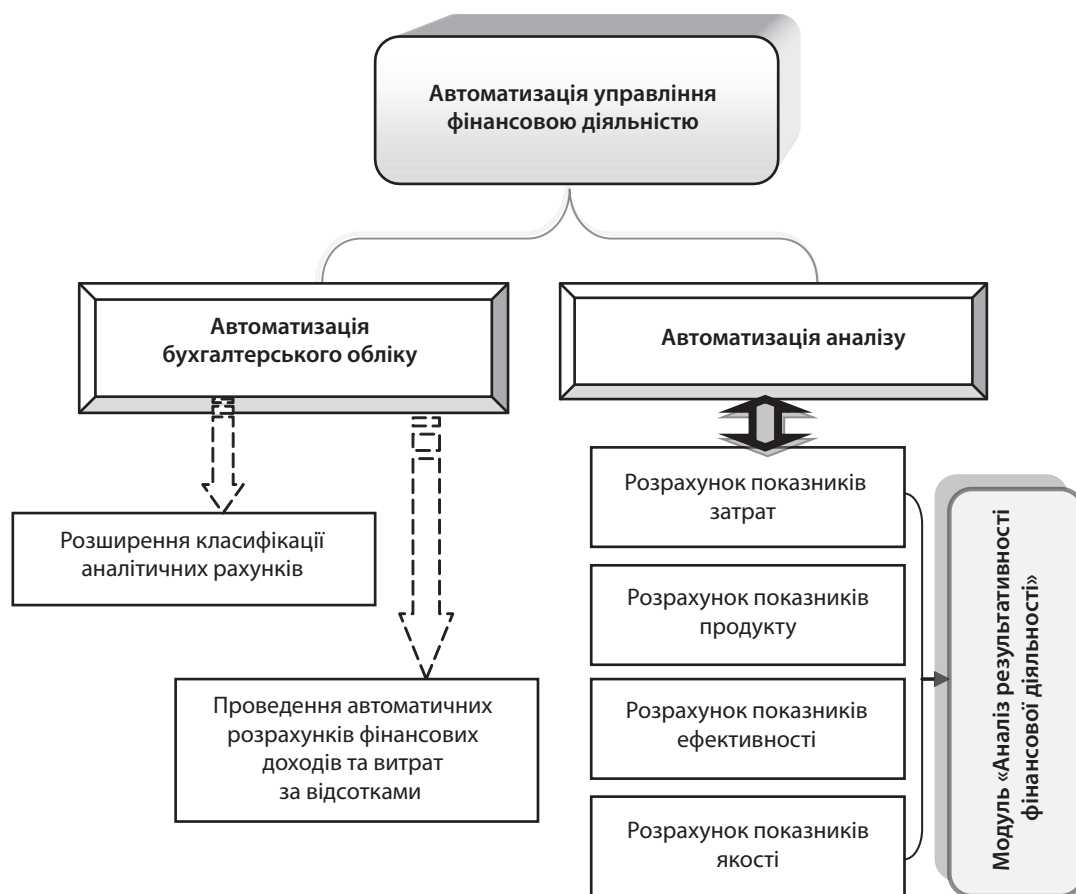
Автоматизація управління фінансовою діяльністю

Автоматизація бухгалтерського обліку

Автоматизація аналізу

Розширення класифікації аналітичних рахунків

Проведення автоматичних розрахунків фінансових доходів та витрат за відсотками

Розрахунок показників затрат

Розрахунок показників продукту

Розрахунок показників ефективності

Розрахунок показників якості

Модуль «Аналіз результативності фінансової діяльності»